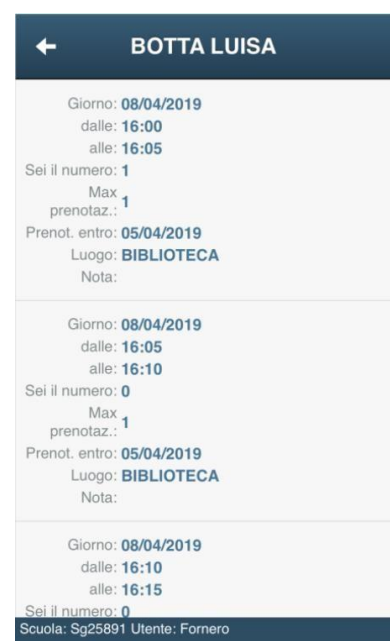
BOTTA LUISA

Giorno: 08/04/2019
dalle: 16:00
alle: 16:05
Sei il numero: 1
Max prenotaz.: 1
Prenot. entro: 05/04/2019
Luogo: BIBLIOTECA
Nota:

Giorno: 08/04/2019
dalle: 16:05
alle: 16:10
Sei il numero: 0
Max prenotaz.: 1
Prenot. entro: 05/04/2019
Luogo: BIBLIOTECA
Nota:

Giorno: 08/04/2019
dalle: 16:10
alle: 16:15
Sei il numero: 0

Scuola: Sg25891 Utente: Fornero